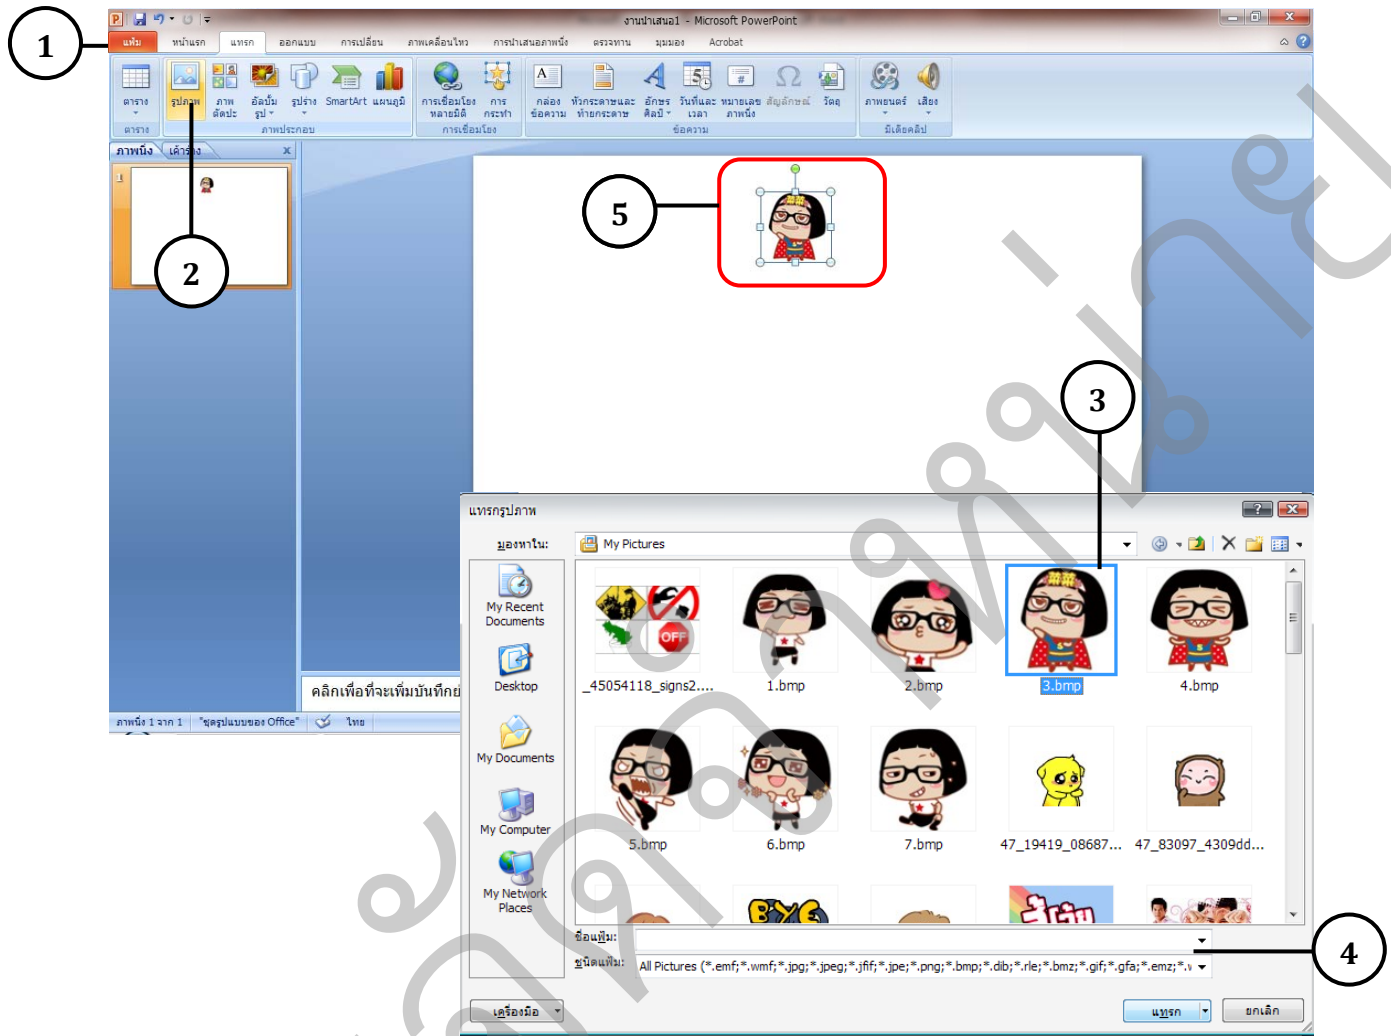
1

งานนำเสนอ1 - Microsoft PowerPoint

แฟ้ม หน้าแรก แทรก ออกแบบ การเปลี่ยน ภาพเคลื่อนไหว การนำเสนอภาพนิ่ง ตรวจทาน มุมมอง Acrobat

ตาราง รูปภาพ ภาพตัดปะ อัลบั้มรูป รูปร่าง SmartArt แผนภูมิ การเชื่อมโยงหลายมิติ การกระทำ กล่องข้อความ หัวกระดาษและท้ายกระดาษ อักษรศิลป์ วันที่และเวลา หมายเลขภาพนิ่ง สัญลักษณ์ วัตถุ ภาพยนตร์ เสียง

ตาราง ภาพประกอบ การเชื่อมโยง ข้อความ มีเดียคลิป

ภาพนิ่ง เค้าร่าง

2

5

คลิกเพื่อที่จะเพิ่มบันทึกย่

ภาพนิ่ง 1 จาก 1 "ชุดรูปแบบของ Office" ไทย

3

แทรกรูปภาพ

มองหาใน: My Pictures

My Recent Documents
Desktop
My Documents
My Computer
My Network Places

_45054118_signs2.... 1.bmp 2.bmp 3.bmp 4.bmp
5.bmp 6.bmp 7.bmp 47_19419_08687... 47_83097_4309dd...

ชื่อแฟ้ม:
ชนิดแฟ้ม: All Pictures (*.emf;*.wmf;*.jpg;*.jpeg;*.jfif;*.jpe;*.png;*.bmp;*.dib;*.rle;*.bmz;*.gif;*.gfa;*.emz;*.

4

เครื่องมือ แทรก ยกเลิก